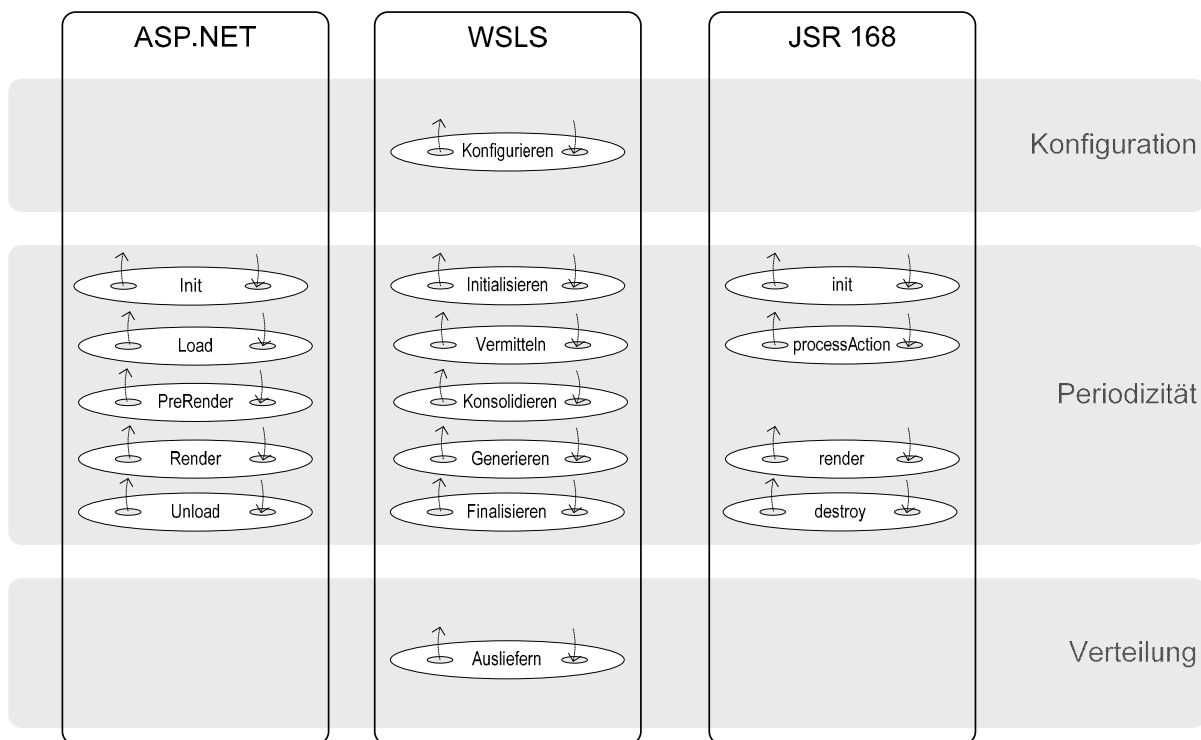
ASP.NET

Init

Load

PreRender

Render

Unload

WSLS

Konfigurieren

Initialisieren

Vermitteln

Konsolidieren

Generieren

Finalisieren

Ausliefern

JSR 168

init

processAction

render

destroy

Konfiguration

Periodizität

Verteilung